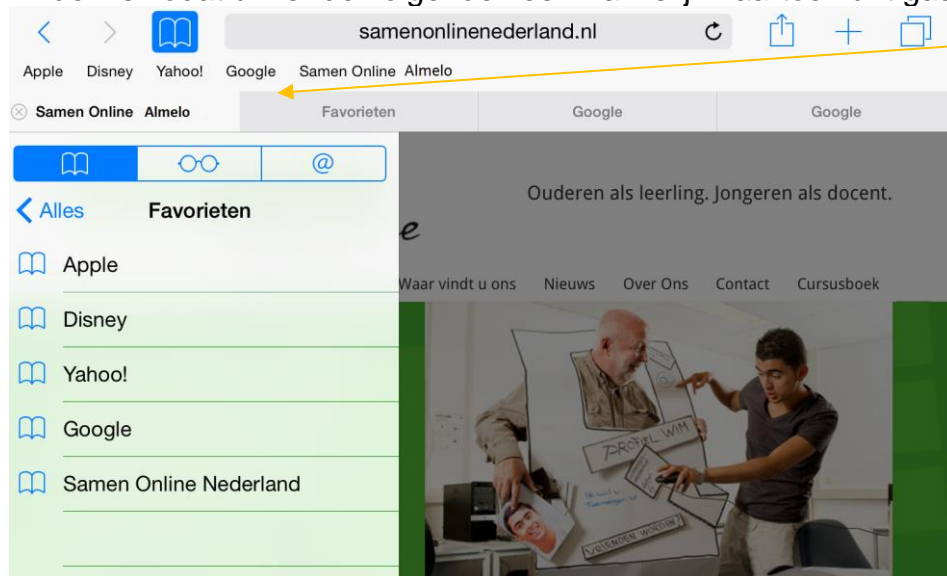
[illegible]

samenonlinenederland.nl

Apple Disney Yahoo! Google Samen Online Almelo

Samen Online Almelo Favorieten Google Google

Alles Favorieten

Apple

Disney

Yahoo!

Google

Samen Online Nederland

Ouderen als leerling. Jongeren als docent.

Waar vindt u ons Nieuws Over Ons Contact Cursusboek

PROFIEL WIM

VRIENDEN WORDEN